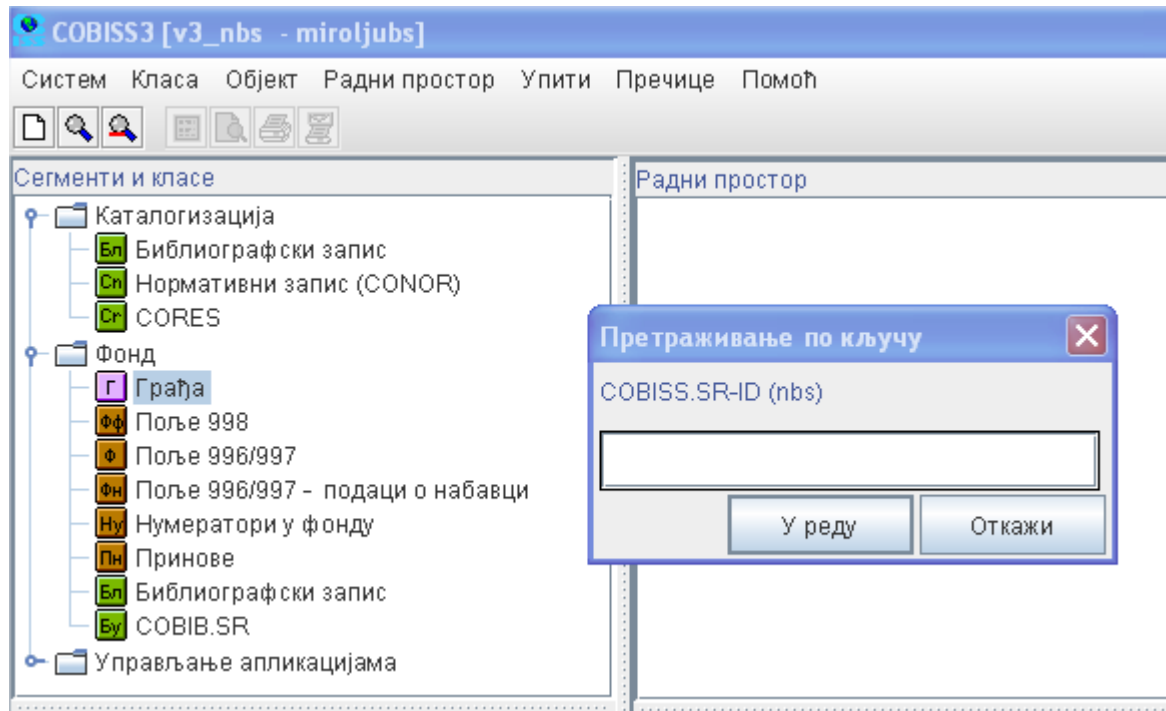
COBISS3 [v3_nbs - miroljubs]

Систем Класа Објект Радни простор Упити Пречице Помоћ

Сегменти и класе

Каталогизација
Бл Библиографски запис
Cn Нормативни запис (CONOR)
Cr CORES
Фонд
Г Грађа
Фф Поље 998
Ф Поље 996/997
Фн Поље 996/997 - подаци о набавци
Ну Нумератори у фонду
Пн Принове
Бл Библиографски запис
Бу COBIB.SR
Управљање апликацијама

Радни простор

Претраживање по кључу

COBISS.SR-ID (nbs)

У реду
Откажи